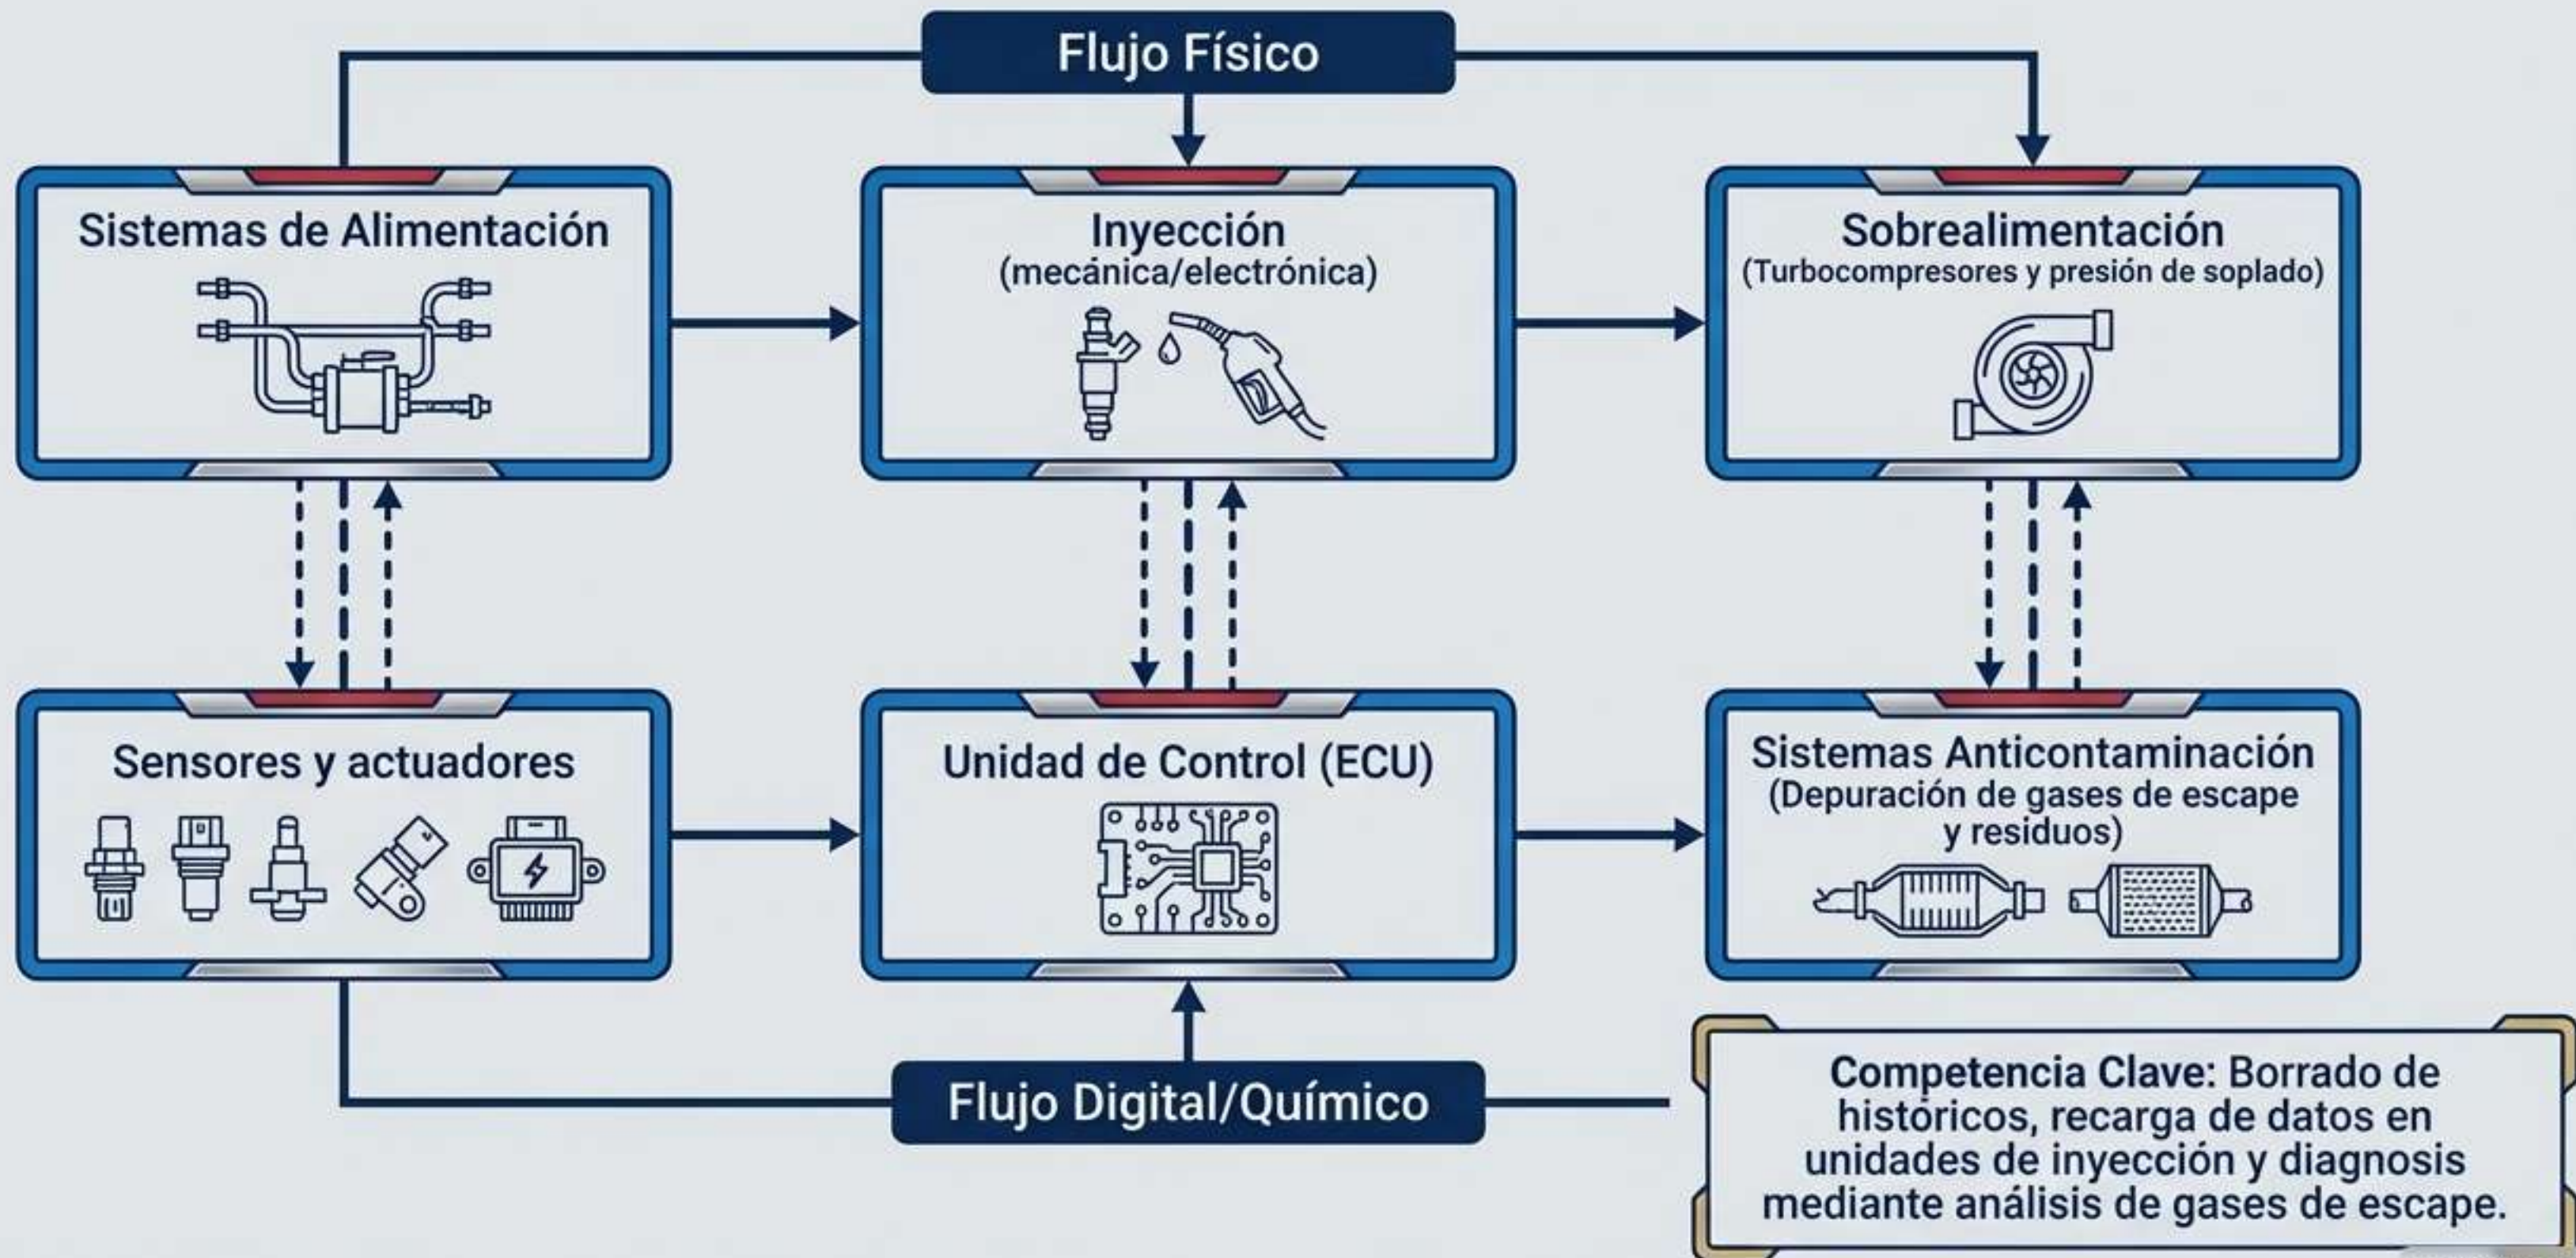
Flujo Físico

Sistemas de Alimentación

Inyección
(mecánica/electrónica)

Sobrealimentación
(Turbocompresores y presión de soplado)

Sensores y actuadores

Unidad de Control (ECU)

Sistemas Anticontaminación
(Depuración de gases de escape y residuos)

Flujo Digital/Químico

Competencia Clave: Borrado de históricos, recarga de datos en unidades de inyección y diagnosis mediante análisis de gases de escape.